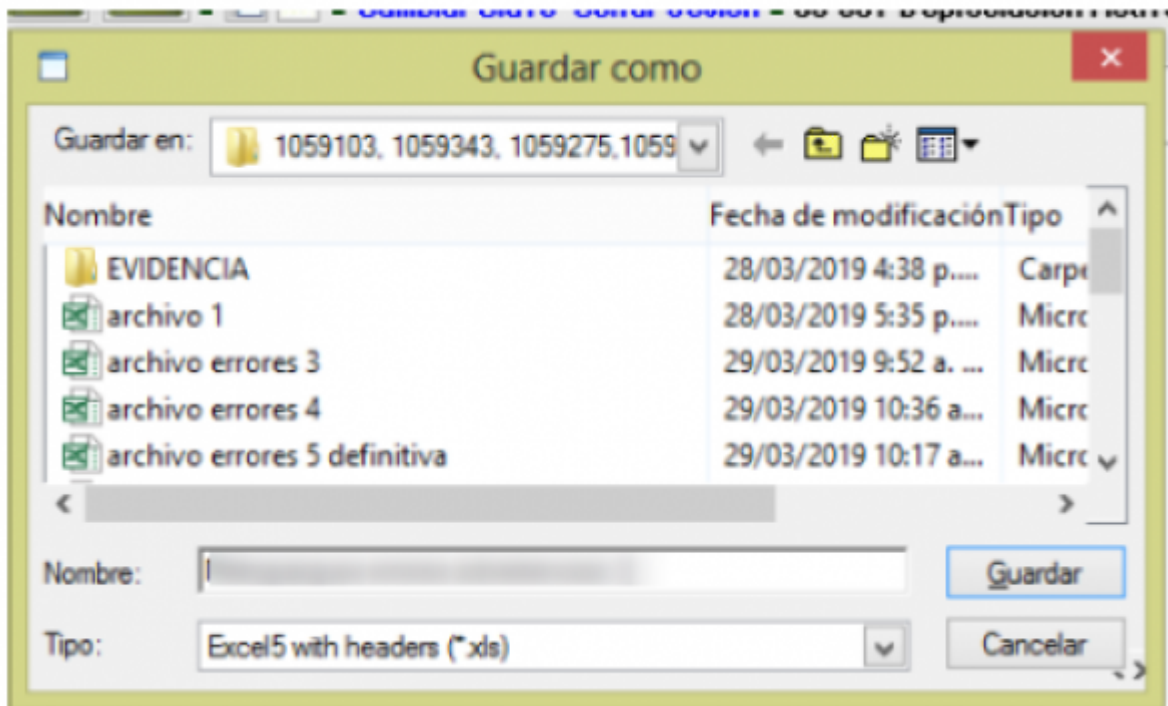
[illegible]

Guardar como

Guardar en: 1059103, 1059343, 1059275,1059

| Nombre | Fecha de modificación | Tipo |
|---|---|---|
| EVIDENCIA | 28/03/2019 4:38 p.... | Carpe |
| archivo 1 | 28/03/2019 5:35 p.... | Micrc |
| archivo errores 3 | 29/03/2019 9:52 a. ... | Micrc |
| archivo errores 4 | 29/03/2019 10:36 a... | Micrc |
| archivo errores 5 definitiva | 29/03/2019 10:17 a... | Micrc |

Nombre: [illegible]

Guardar

Tipo: Excel5 with headers (*.xls)

Cancelar